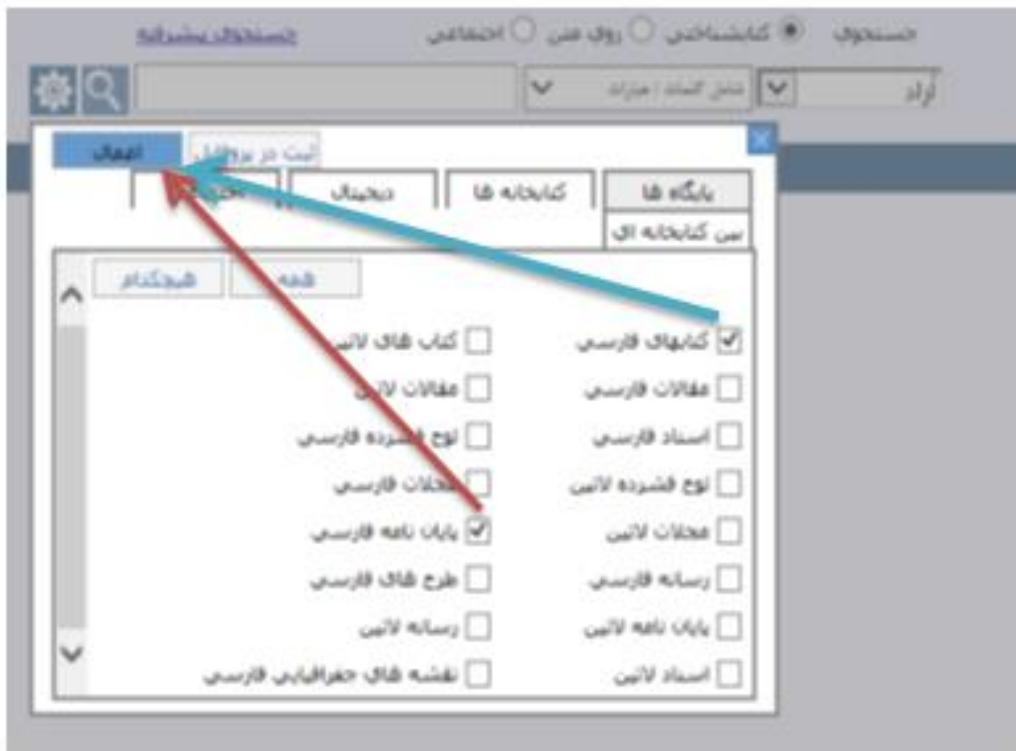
جستجوی کتابشناختی روی متن اجتماعی جستجوی پیشرفته

آزاد شامل کلمات / عبارت

ثبت در پروفایل اعمال

پایگاه ها کتابخانه ها دیجیتال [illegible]

بین کتابخانه ای

همه هیچکدام

کتابهای فارسی
کتاب های لاتین
مقالات فارسی
مقالات لاتین
اسناد فارسی
لوح فشرده فارسی
لوح فشرده لاتین
مجلات فارسی
مجلات لاتین
پایان نامه فارسی
رسانه فارسی
طرح های فارسی
پایان نامه لاتین
رسانه لاتین
اسناد لاتین
نقشه های جغرافیایی فارسی